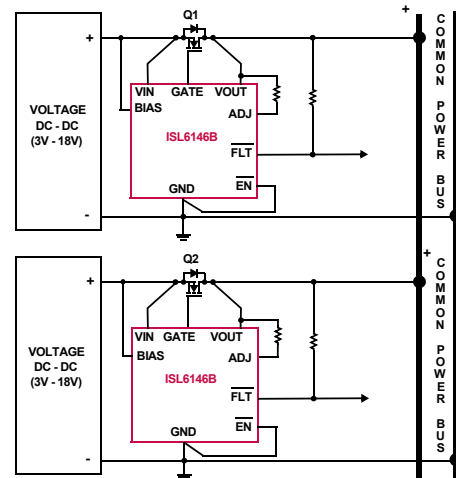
Q1

+

+

VOLTAGE DC - DC (3V - 18V)

-

VIN BIAS

GATE

VOUT

ADJ

ISL6146B

$\overline{FLT}$

GND

$\overline{EN}$

C O M M O N

P O W E R

B U S

Q2

+

+

VOLTAGE DC - DC (3V - 18V)

-

VIN BIAS

GATE

VOUT

ADJ

ISL6146B

$\overline{FLT}$

GND

$\overline{EN}$

C O M M O N

P O W E R

B U S